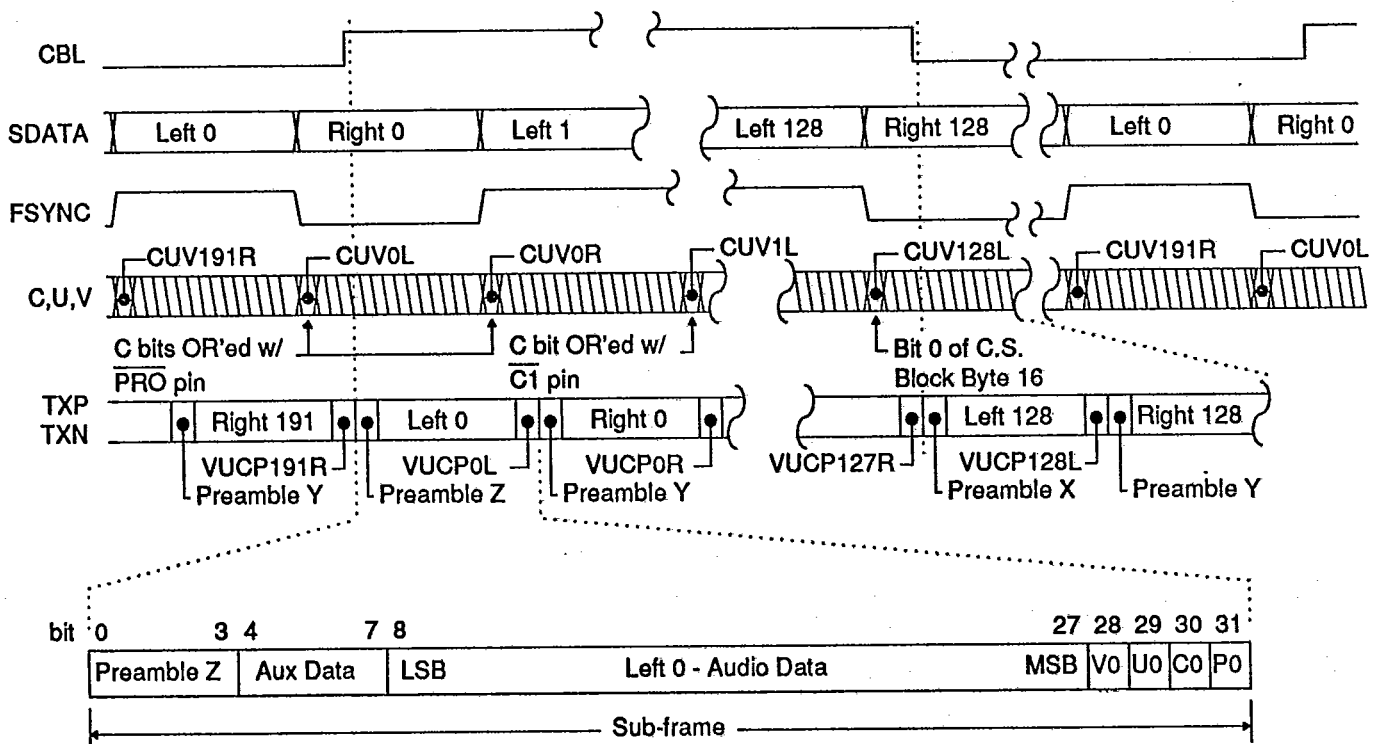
CBL

SDATA Left 0 Right 0 Left 1 Left 128 Right 128 Left 0 Right 0

FSYNC

C,U,V CUV191R CUV0L CUV0R CUV1L CUV128L CUV191R CUV0L

C bits OR'ed w/ $\overline{PRO}$ pin

C bit OR'ed w/ $\overline{C1}$ pin

Bit 0 of C.S. Block Byte 16

TXP
TXN

Right 191 Left 0 Right 0 Left 128 Right 128

VUCP191R
Preamble Y
Preamble Z
VUCP0L
Preamble Y
VUCP0R
VUCP127R
VUCP128L
Preamble X
Preamble Y

bit 0 3 4 7 8 27 28 29 30 31

| Preamble Z | Aux Data | LSB | Left 0 - Audio Data | MSB | V0 | U0 | C0 | P0 |
|---|---|---|---|---|---|---|---|---|

Sub-frame